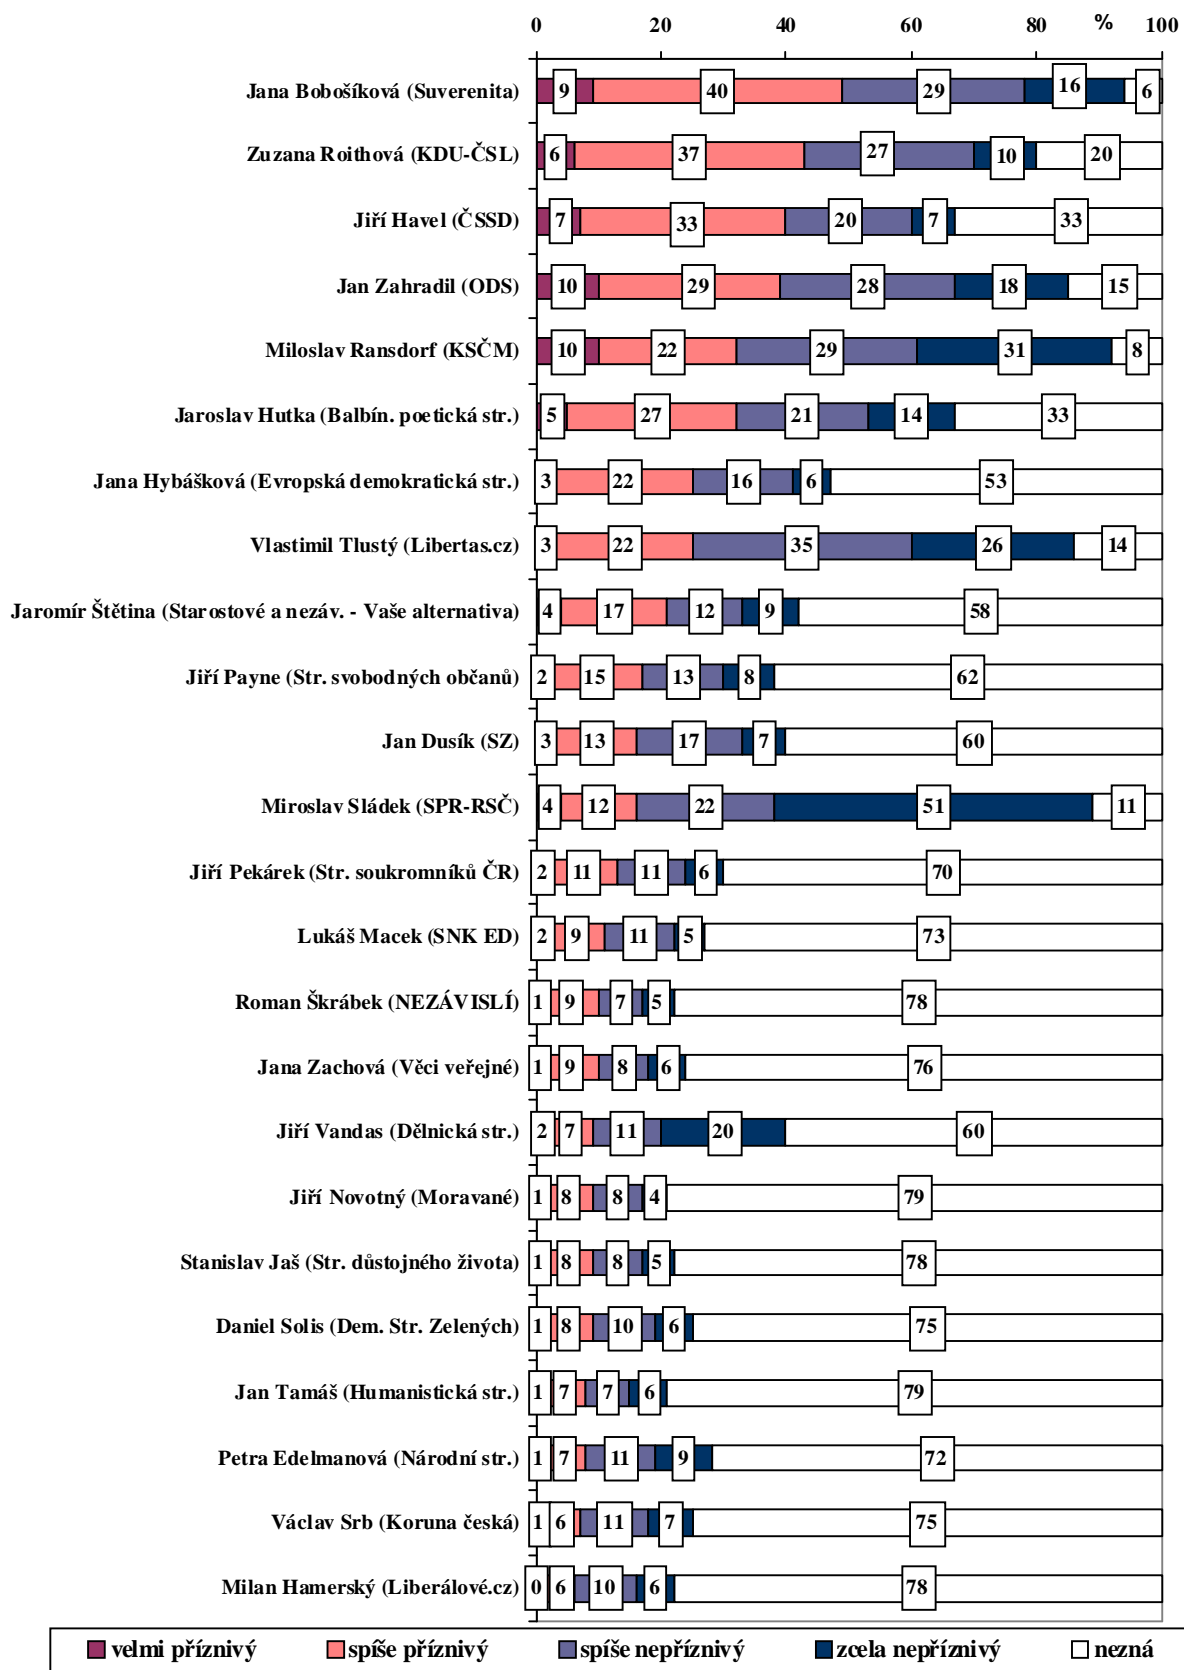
0 20 40 60 80 % 100

Jana Bobošíková (Suverenita) 9 40 29 16 6
Zuzana Roithová (KDU-ČSL) 6 37 27 10 20
Jiří Havel (ČSSD) 7 33 20 7 33
Jan Zahradil (ODS) 10 29 28 18 15
Miloslav Ransdorf (KSČM) 10 22 29 31 8
Jaroslav Hutka (Balbín. poetická str.) 5 27 21 14 33
Jana Hybášková (Evropská demokratická str.) 3 22 16 6 53
Vlastimil Tlustý (Libertas.cz) 3 22 35 26 14
Jaromír Štětina (Starostové a nezáv. - Vaše alternativa) 4 17 12 9 58
Jiří Payne (Str. svobodných občanů) 2 15 13 8 62
Jan Dusík (SZ) 3 13 17 7 60
Miroslav Sládek (SPR-RSČ) 4 12 22 51 11
Jiří Pekárek (Str. soukromníků ČR) 2 11 11 6 70
Lukáš Macek (SNK ED) 2 9 11 5 73
Roman Škrábek (NEZÁVISLÍ) 1 9 7 5 78
Jana Zachová (Věci veřejné) 1 9 8 6 76
Jiří Vandas (Dělnická str.) 2 7 11 20 60
Jiří Novotný (Moravané) 1 8 8 4 79
Stanislav Jaš (Str. důstojného života) 1 8 8 5 78
Daniel Solis (Dem. Str. Zelených) 1 8 10 6 75
Jan Tamáš (Humanistická str.) 1 7 7 6 79
Petra Edelmanová (Národní str.) 1 7 11 9 72
Václav Srb (Koruna česká) 1 6 11 7 75
Milan Hamerský (Liberálové.cz) 0 6 10 6 78

velmi příznivý spíše příznivý spíše nepříznivý zcela nepříznivý nezná